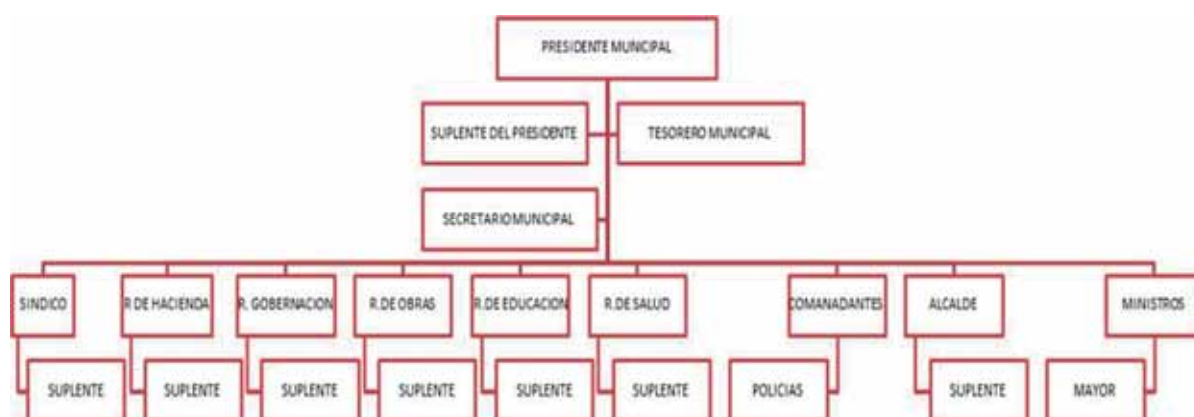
PRESIDENTE MUNICIPAL

SUPLENTE DEL PRESIDENTE

TESORERO MUNICIPAL

SECRETARIO MUNICIPAL

SINDICO

SUPLENTE

R DE HACIENDA

SUPLENTE

R. GOBERNACION

SUPLENTE

R.DE OBRAS

SUPLENTE

R.DE EDUCACION

SUPLENTE

R.DE SALUD

SUPLENTE

COMANADANTES

POLICIAS

ALCALDE

SUPLENTE

MINISTROS

MAYOR